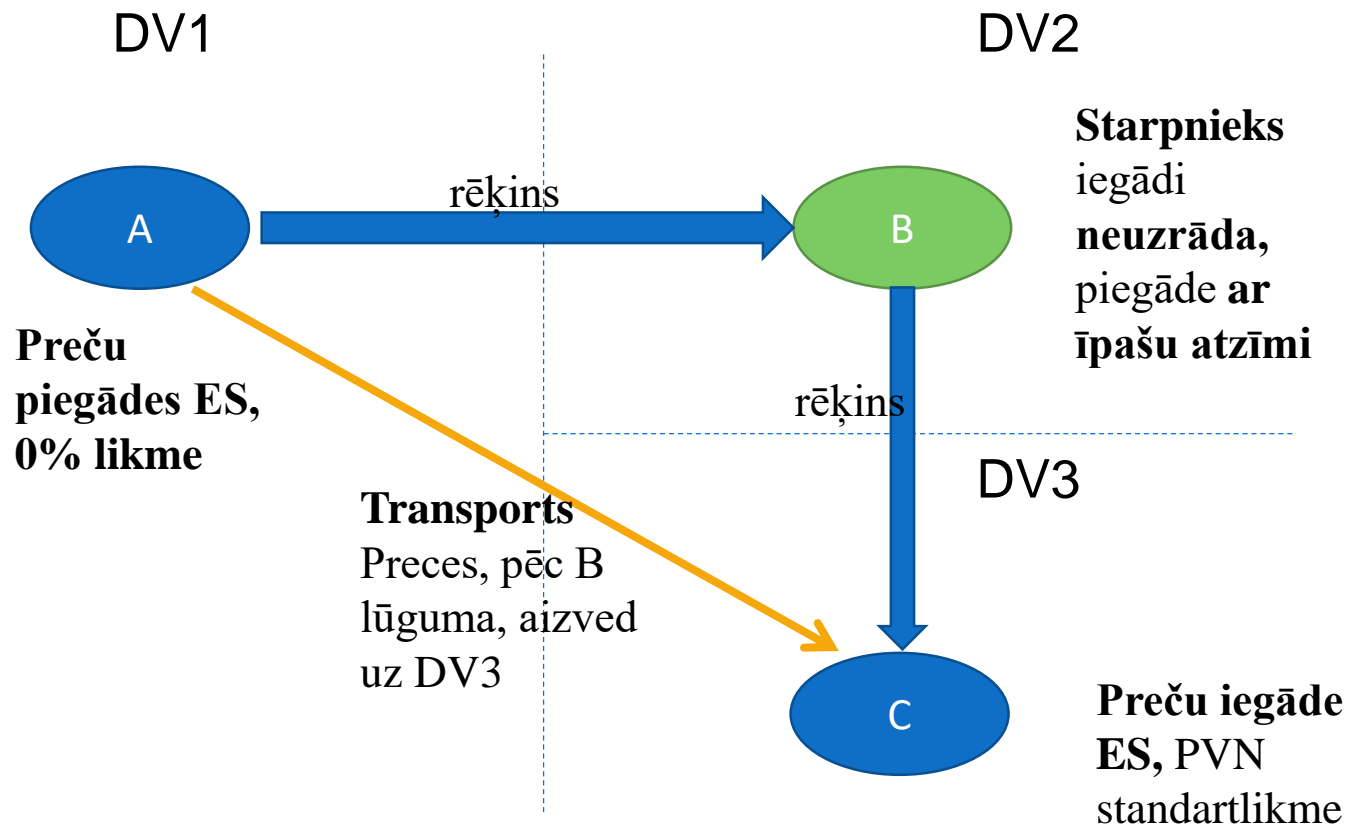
DV1

DV2

A

rēķins

B

Starpnieks iegādi neuzrāda, piegāde ar īpašu atzīmi

Preču piegādes ES, 0% likme

rēķins

DV3

Transports Preces, pēc B lūguma, aizved uz DV3

C

Preču iegāde ES, PVN standartlikme